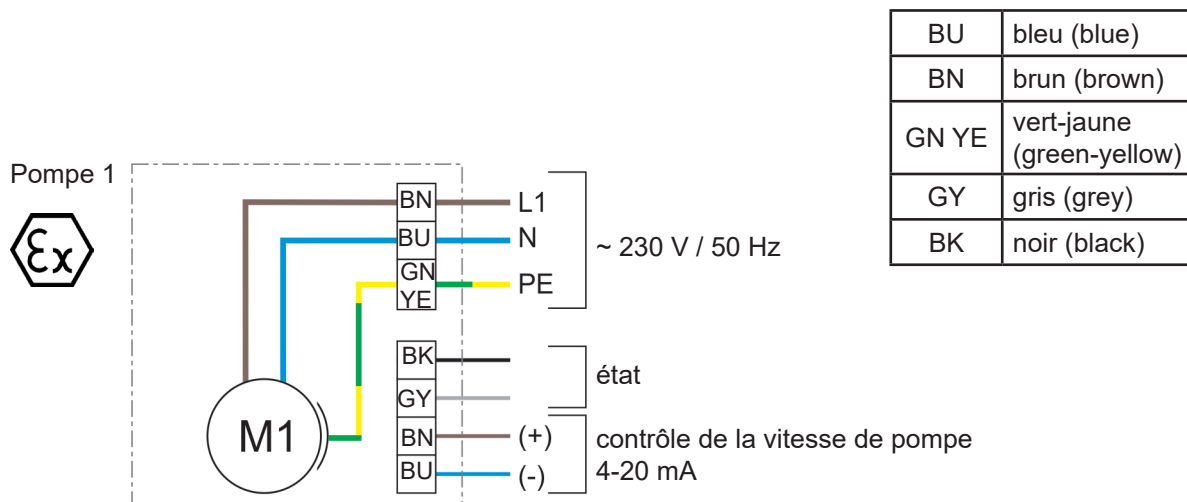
| BU | bleu (blue) |
|---|---|
| BN | brun (brown) |
| GN YE | vert-jaune (green-yellow) |
| GY | gris (grey) |
| BK | noir (black) |

Pompe 1

Ex

BN L1
BU N
GN YE PE

~ 230 V / 50 Hz

BK
GY
état

M1

BN (+)
BU (-)
contrôle de la vitesse de pompe 4-20 mA